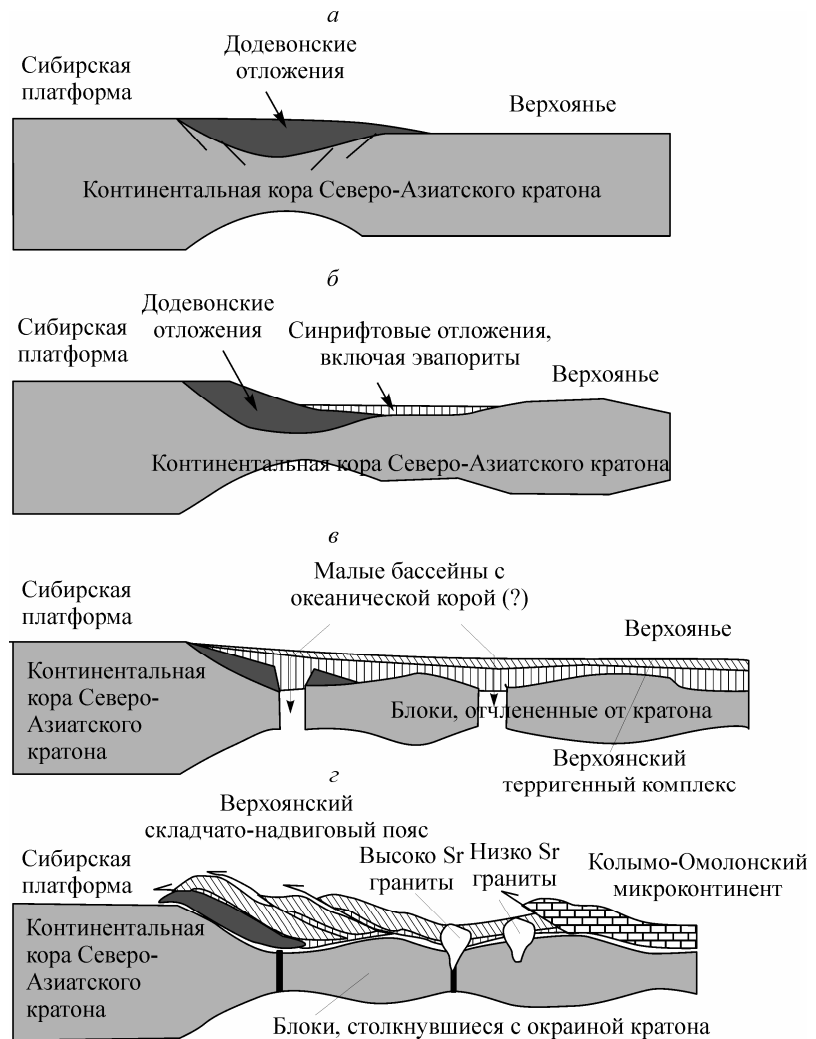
а

Сибирская платформа

Додевонские отложения

Верхоянье

Континентальная кора Северо-Азиатского кратона

б

Сибирская платформа

Додевонские отложения

Синрифтовые отложения, включая эвапориты

Верхоянье

Континентальная кора Северо-Азиатского кратона

в

Сибирская платформа

Малые бассейны с океанической корой (?)

Верхоянье

Континентальная кора Северо-Азиатского кратона

Блоки, отчлененные от кратона

Верхоянский терригенный комплекс

г

Верхоянский складчато-надвиговый пояс

Сибирская платформа

Высоко Sr граниты

Низко Sr граниты

Колымо-Омолонский микроконтинент

Континентальная кора Северо-Азиатского кратона

Блоки, столкнувшиеся с окраиной кратона